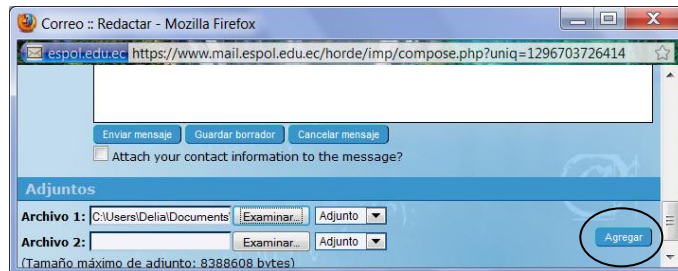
Correo :: Redactar - Mozilla Firefox

espol.edu.ec https://www.mail.espol.edu.ec/horde/imp/compose.php?uniq=1296703726414

Enviar mensaje Guardar borrador Cancelar mensaje

Attach your contact information to the message?

Adjuntos

Archivo 1: C:\Users\Delia\Documents\ Examinar... Adjunto

Archivo 2: Examinar... Adjunto

Agregar

(Tamaño máximo de adjunto: 8388608 bytes)